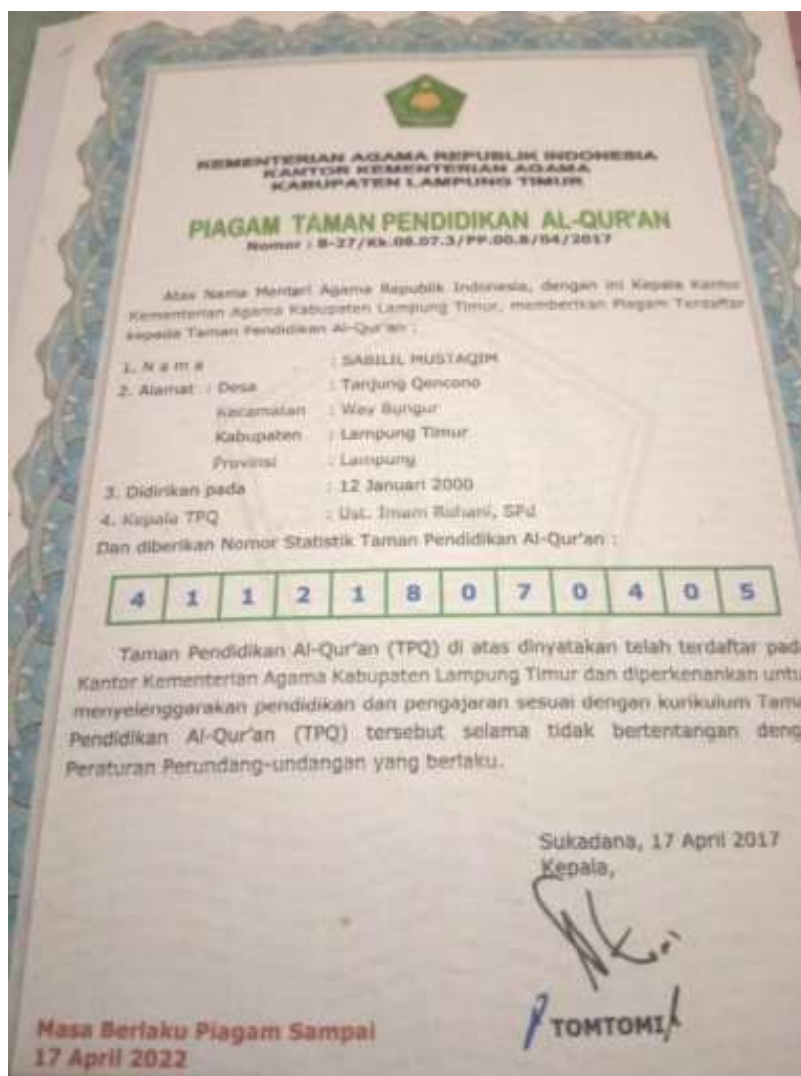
KEMENTERIAN AGAMA REPUBLIK INDONESIA
KANTOR KEMENTERIAN AGAMA
KABUPATEN LAMPUNG TIMUR

PIAGAM TAMAN PENDIDIKAN AL-QUR'AN
Nomor : B-27/Kk.08.07.3/PP.00.8/04/2017

Atas Nama Menteri Agama Republik Indonesia, dengan ini Kepala Kantor Kementerian Agama Kabupaten Lampung Timur, memberikan Piagam Terdaftar kepada Taman Pendidikan Al-Qur'an :

1. N a m a : SABILIL MUSTAQIM
2. Alamat : Desa : Tanjung Qencono
Kecamatan : Way Bungur
Kabupaten : Lampung Timur
Provinsi : Lampung
3. Didirikan pada : 12 Januari 2000
4. Kepala TPQ : Ust. Imam Bahani, SPd
Dan diberikan Nomor Statistik Taman Pendidikan Al-Qur'an :

| 4 | 1 | 1 | 2 | 1 | 8 | 0 | 7 | 0 | 4 | 0 | 5 |
|---|---|---|---|---|---|---|---|---|---|---|---|

Taman Pendidikan Al-Qur'an (TPQ) di atas dinyatakan telah terdaftar pad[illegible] Kantor Kementerian Agama Kabupaten Lampung Timur dan diperkenankan untu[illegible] menyelenggarakan pendidikan dan pengajaran sesuai dengan kurikulum Tama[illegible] Pendidikan Al-Qur'an (TPQ) tersebut selama tidak bertentangan deng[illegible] Peraturan Perundang-undangan yang berlaku.

Sukadana, 17 April 2017
Kepala,

TOMTOMI

Masa Berlaku Piagam Sampai
17 April 2022